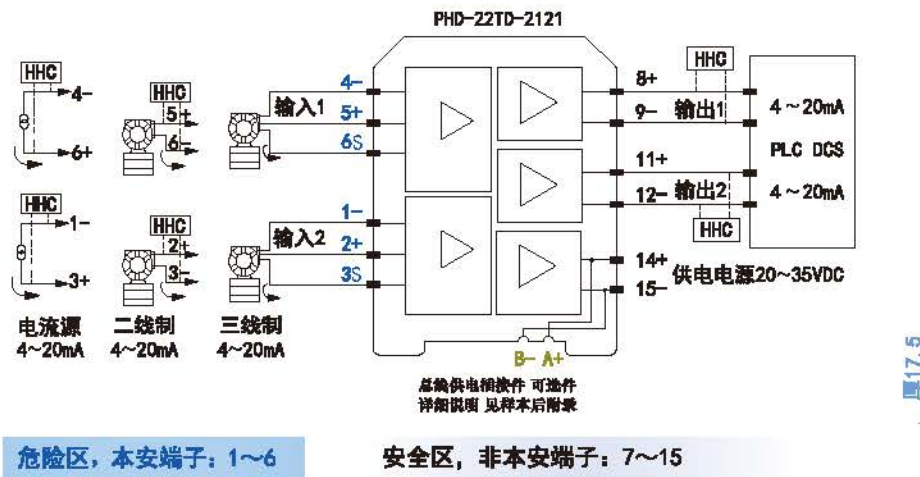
PHD-22TD-2121

HHC
4-
6+
HHC
5+
6-
4-
5+
6S
输入1
HHC
1-
3+
HHC
2+
3-
1-
2+
3S
输入2

8+
9-
输出1
11+
12-
输出2
14+
15-
HHC
HHC
4～20mA
PLC DCS
4～20mA
供电电源20～35VDC

电流源
4～20mA
二线制
4～20mA
三线制
4～20mA

B- A+
总线供电辅接件 可选件
详细说明 见样本后附录

图17.5

危险区，本安端子：1～6
安全区，非本安端子：7～15